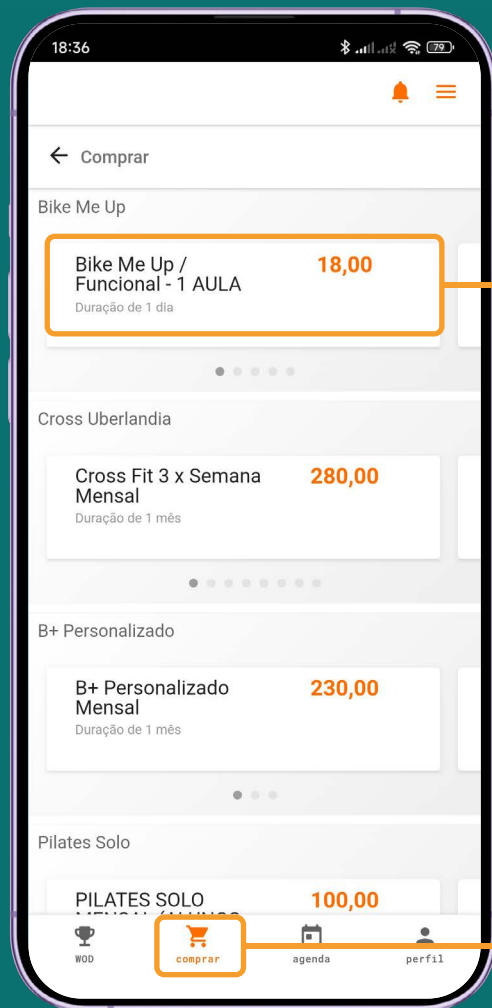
18:36

79

Comprar

Bike Me Up

Bike Me Up / Funcional - 1 AULA

18,00

Duração de 1 dia

Cross Uberlandia

Cross Fit 3 x Semana Mensal

280,00

Duração de 1 mês

B+ Personalizado

B+ Personalizado Mensal

230,00

Duração de 1 mês

Pilates Solo

PILATES SOLO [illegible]

100,00

WOD

comprar

agenda

perfil